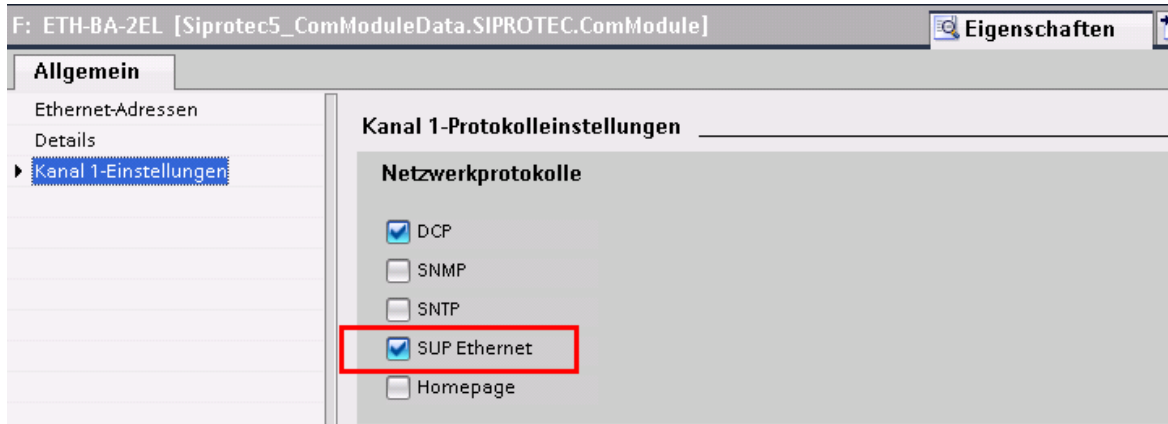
F: ETH-BA-2EL [Siprotec5_ComModuleData.SIPROTEC.ComModule]

Eigenschaften

Allgemein

Ethernet-Adressen
Details
Kanal 1-Einstellungen

Kanal 1-Protokolleinstellungen

Netzwerkprotokolle

DCP
SNMP
SNTP
SUP Ethernet
Homepage